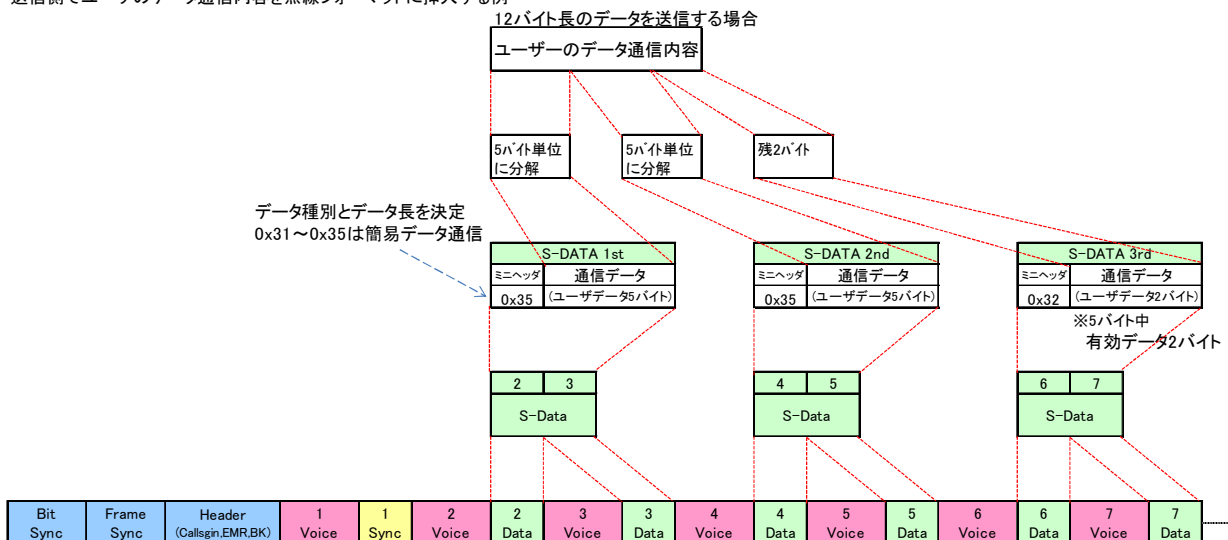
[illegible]

12バイト長のデータを送信する場合

ユーザーのデータ通信内容

5バイト単位に分解

5バイト単位に分解

残2バイト

データ種別とデータ長を決定
0x31～0x35は簡易データ通信

S-DATA 1st
ミニヘッダ 0x35
通信データ (ユーザデータ5バイト)

S-DATA 2nd
ミニヘッダ 0x35
通信データ (ユーザデータ5バイト)

S-DATA 3rd
ミニヘッダ 0x32
通信データ (ユーザデータ2バイト)

※5バイト中
有効データ2バイト

2 3
S-Data

4 5
S-Data

6 7
S-Data

| Bit Sync | Frame Sync | Header (Callsgin,EMR,BK) | 1 Voice | 1 Sync | 2 Voice | 2 Data | 3 Voice | 3 Data | 4 Voice | 4 Data | 5 Voice | 5 Data | 6 Voice | 6 Data | 7 Voice | 7 Data |
|---|---|---|---|---|---|---|---|---|---|---|---|---|---|---|---|---|